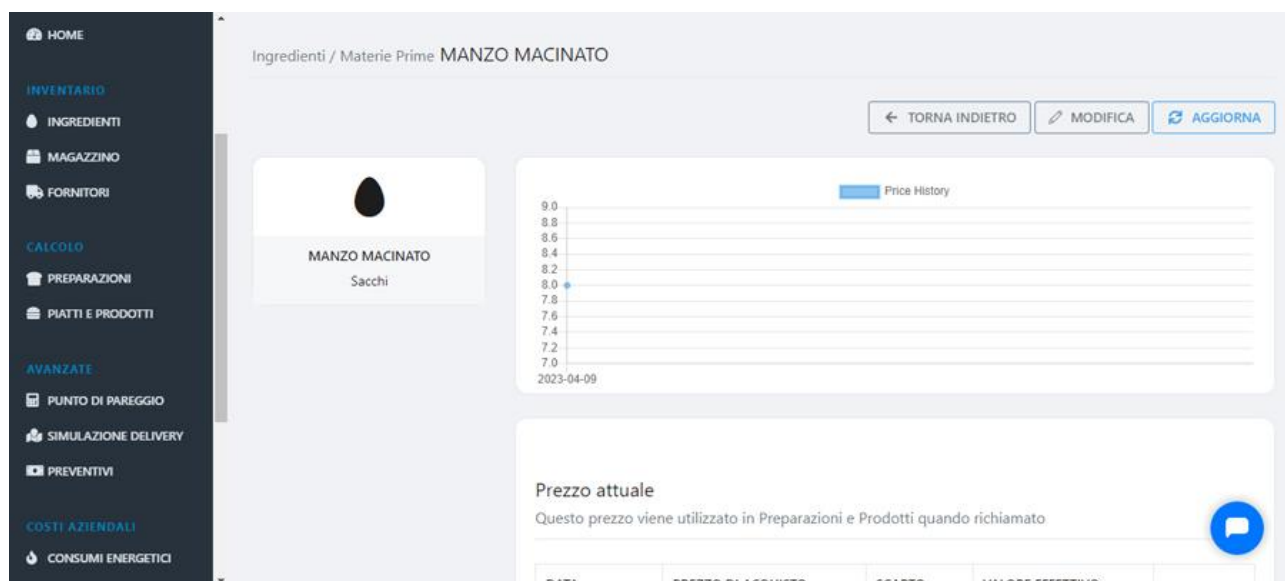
HOME

INVENTARIO

INGREDIENTI

MAGAZZINO

FORNITORI

CALCOLO

PREPARAZIONI

PIATTI E PRODOTTI

AVANZATE

PUNTO DI PAREGGIO

SIMULAZIONE DELIVERY

PREVENTIVI

COSTI AZIENDALI

CONSUMI ENERGETICI

Ingredienti / Materie Prime MANZO MACINATO

← TORNA INDIETRO

MODIFICA

AGGIORNA

MANZO MACINATO

Sacchi

Price History

9.0
8.8
8.6
8.4
8.2
8.0
7.8
7.6
7.4
7.2
7.0

2023-04-09

Prezzo attuale

Questo prezzo viene utilizzato in Preparazioni e Prodotti quando richiamato

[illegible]